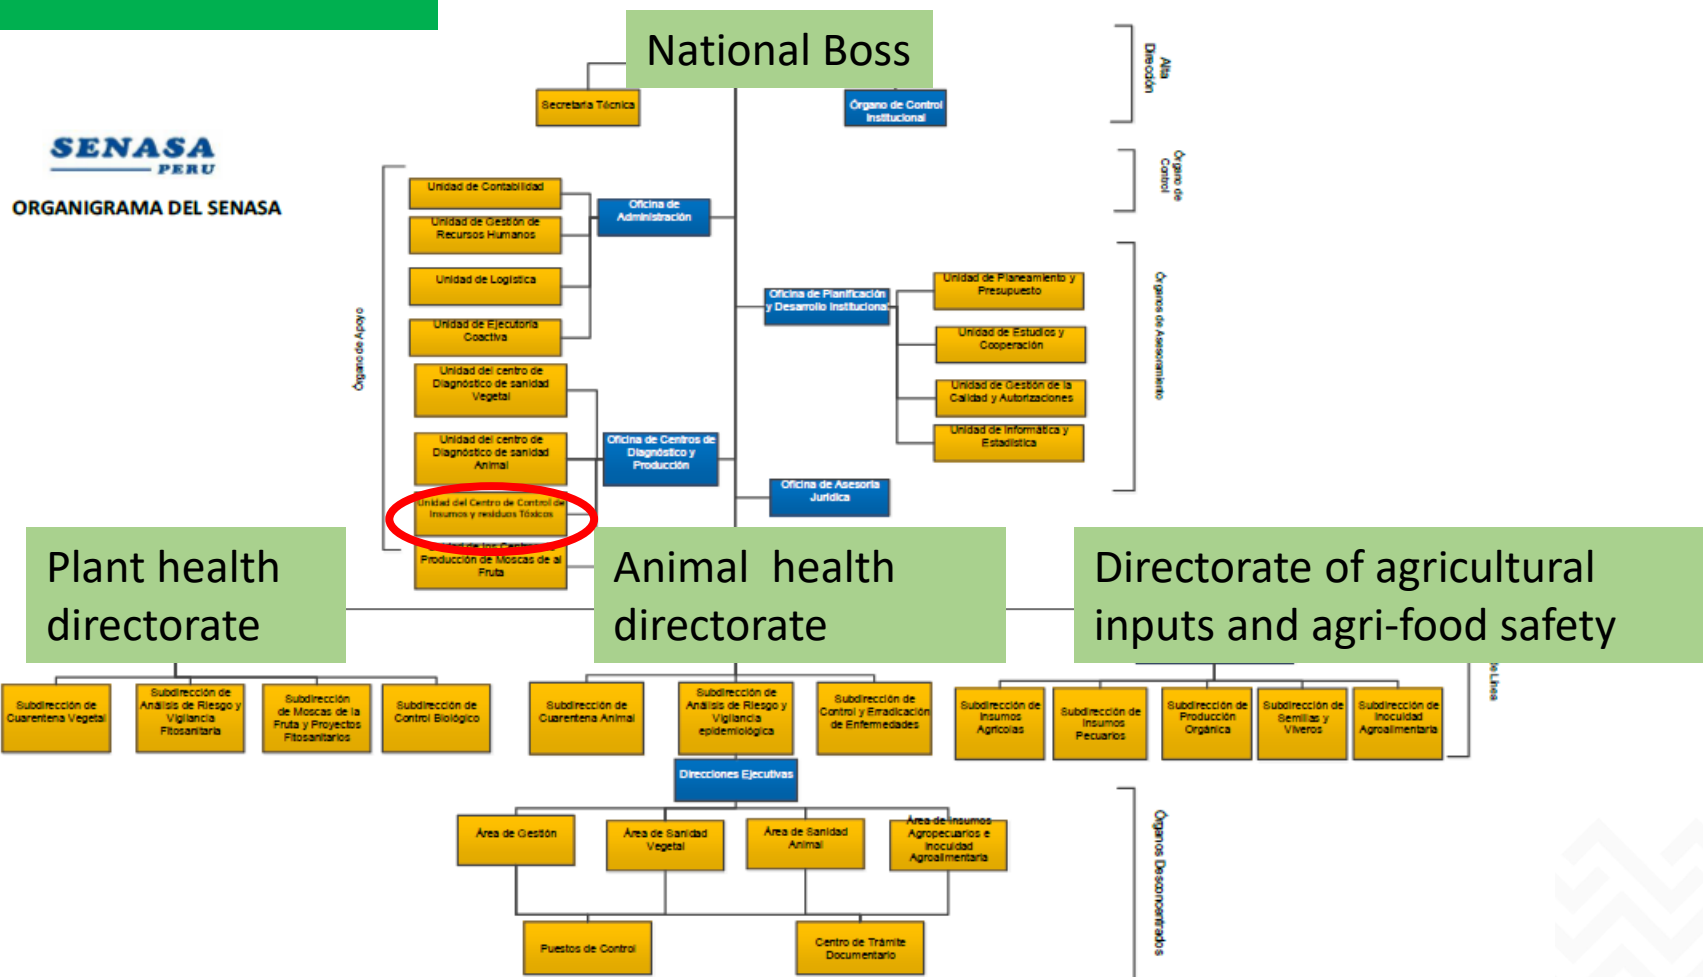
National Boss

SENASA
PERU

ORGANIGRAMA DEL SENASA

Secretaría Técnica

Órgano de Control Institucional

Alta Dirección

Órgano de Control

Órganos de Asesoramiento

Órgano de Apoyo

Unidad de Contabilidad

Unidad de Gestión de Recursos Humanos

Unidad de Logística

Unidad de Ejecutoria Coactiva

Oficina de Administración

Oficina de Planificación y Desarrollo Institucional

Unidad de Planeamiento y Presupuesto

Unidad de Estudios y Cooperación

Unidad de Gestión de la Calidad y Autorizaciones

Unidad de Informática y Estadística

Unidad del centro de Diagnóstico de sanidad Vegetal

Unidad del centro de Diagnóstico de sanidad Animal

Oficina de Centros de Diagnóstico y Producción

Oficina de Asesoría Jurídica

Unidad del Centro de Control de Insumos y residuos Tóxicos

Unidad de los Centros de Producción de Moscas de la Fruta

Plant health directorate

Animal health directorate

Directorate of agricultural inputs and agri-food safety

Subdirección de Cuarentena Vegetal

Subdirección de Análisis de Riesgo y Vigilancia Fitosanitaria

Subdirección de Moscas de la Fruta y Proyectos Fitosanitarios

Subdirección de Control Biológico

Subdirección de Cuarentena Animal

Subdirección de Análisis de Riesgo y Vigilancia epidemiológica

Subdirección de Control y Erradicación de Enfermedades

Subdirección de Insumos Agrícolas

Subdirección de Insumos Pecuarios

Subdirección de Producción Orgánica

Subdirección de Semillas y Viveros

Subdirección de Inocuidad Agroalimentaria

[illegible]e Línea

Direcciones Ejecutivas

Área de Gestión

Área de Sanidad Vegetal

Área de Sanidad Animal

Área de Insumos Agropecuarios e Inocuidad Agroalimentaria

Órganos Desconcentrados

Puestos de Control

Centro de Trámite Documentario